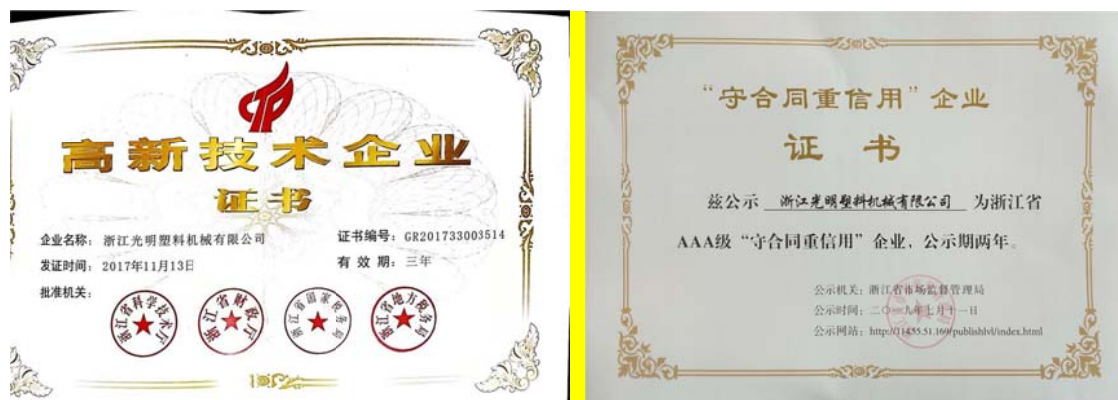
高新技术企业

证书

企业名称：浙江光明塑料机械有限公司　　证书编号：GR201733003514

发证时间：2017年11月13日　　有效期：三年

批准机关：

浙江省科学技术厅　浙江省财政厅　浙江省国家税务局　浙江省地方税务局

"守合同重信用"企业

证　书

兹公示 浙江光明塑料机械有限公司 为浙江省AAA级"守合同重信用"企业，公示期两年。

公示机关：浙江省市场监督管理局

公示时间：二〇一九年十月十一日

公示网站：http://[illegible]55.51.160/publishlvl/index.html